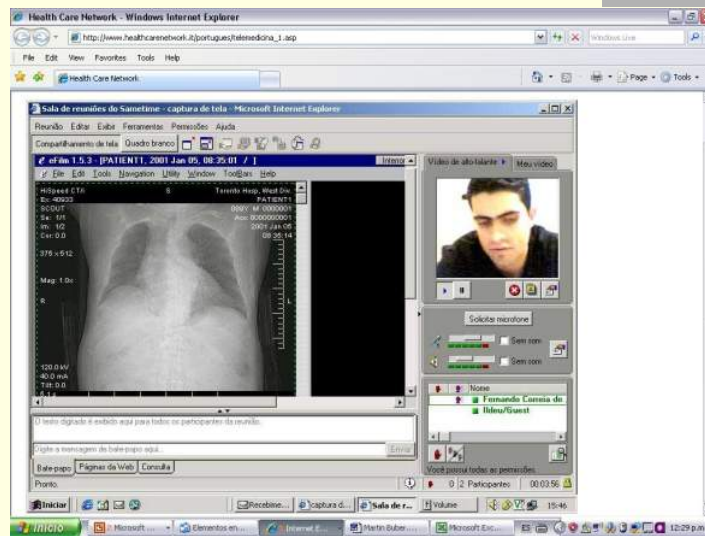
Health Care Network - Windows Internet Explorer

http://www.healthcarenetwork.it/portugues/telemedicina_1.asp

Windows Live

File Edit View Favorites Tools Help

Health Care Network

Page Tools

Sala de reuniões do Sametime - captura de tela - Microsoft Internet Explorer

Reunião Editar Exibir Ferramentas Permissões Ajuda

Compartilhamento de tela Quadro branco

eFilm 1.5.3 - [PATIENT1, 2001 Jan 05, 08:35:01 / ]

File Edit Tools Navigation Utility Window ToolBars Help

Interior

HiSpeed CT/i
Ex: 40933
SCOUT
Se: 1/1
Im: 1/2
Cor: 0.0

Toronto Hosp, West Div.
PATIENT1
000Y M 0000001
Acc 0000000001
2001 Jan 05
08:35:14

376 x 512

Mag: 1.0x

120.0 kV
40.0 mA
Tilt: 0.0

R

L

Vídeo do alto-falante Meu vídeo

Solicitar microfone

Sem som

Sem som

Nome

Fernando Correia do

Ildeu/Guest

Você possui todas as permissões.

O texto digitado é exibido aqui para todos os participantes da reunião.

Digite a mensagem do bate-papo aqui...

Enviar

Bate-papo Páginas da Web Consulta

Pronto.

0 2 Participantes 00:03:56

Iniciar Recebime... captura d... Sala de r... Volume 15:46

Início Microsoft ... Elementos en... Internet E... Martin Buber... Microsoft Exc... 12:29 p.m.